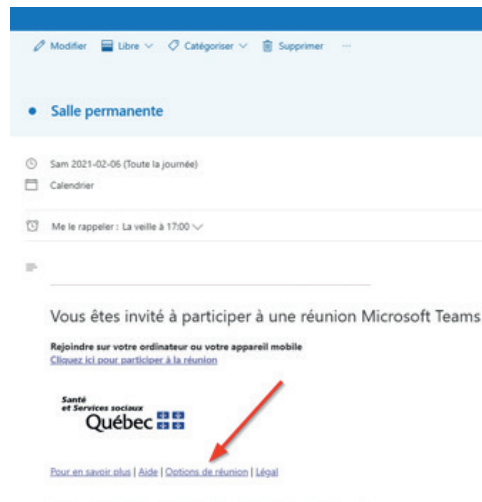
Modifier Libre Catégoriser Supprimer ···

Salle permanente

Sam 2021-02-06 (Toute la journée)
Calendrier

Me le rappeler : La veille à 17:00

Vous êtes invité à participer à une réunion Microsoft Teams

Rejoindre sur votre ordinateur ou votre appareil mobile
Cliquez ici pour participer à la réunion

Santé et Services sociaux Québec

Pour en savoir plus | Aide | Options de réunion | Légal